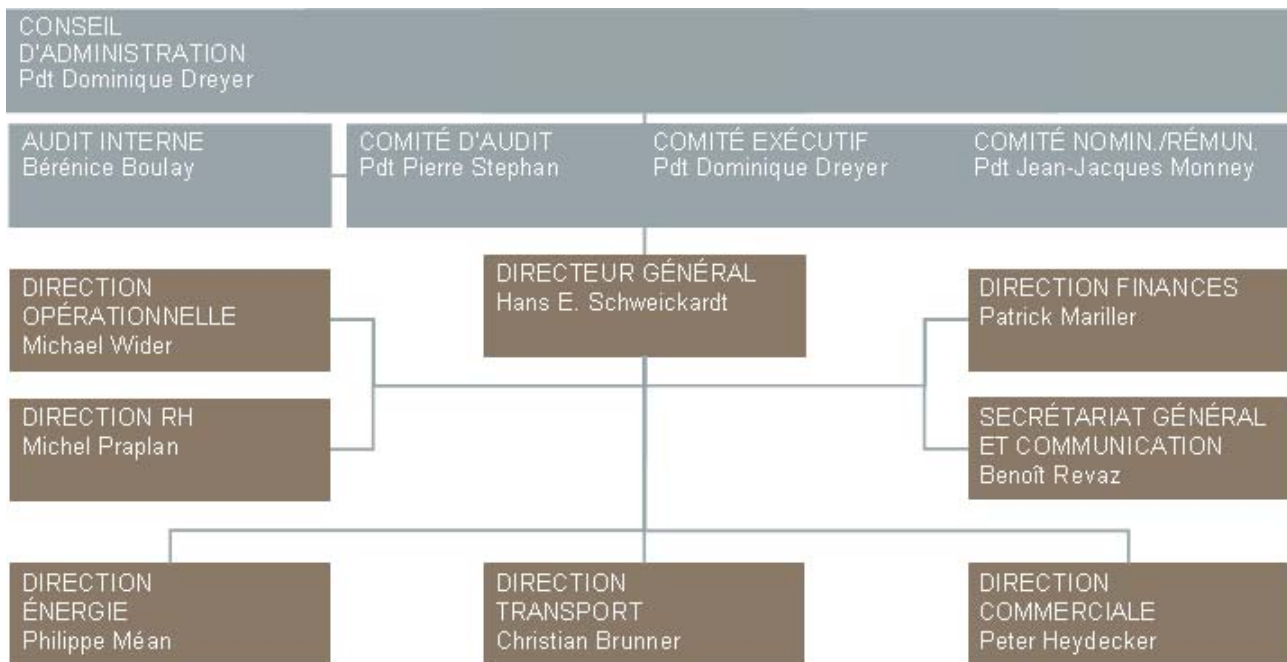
CONSEIL
D'ADMINISTRATION
Pdt Dominique Dreyer

AUDIT INTERNE
Bérénice Boulay

COMITÉ D'AUDIT
Pdt Pierre Stephan

COMITÉ EXÉCUTIF
Pdt Dominique Dreyer

COMITÉ NOMIN./RÉMUN.
Pdt Jean-Jacques Monney

DIRECTION
OPÉRATIONNELLE
Michael Wider

DIRECTEUR GÉNÉRAL
Hans E. Schweickardt

DIRECTION FINANCES
Patrick Mariller

DIRECTION RH
Michel Praplan

SECRÉTARIAT GÉNÉRAL
ET COMMUNICATION
Benoît Revaz

DIRECTION
ÉNERGIE
Philippe Méan

DIRECTION
TRANSPORT
Christian Brunner

DIRECTION
COMMERCIALE
Peter Heydecker